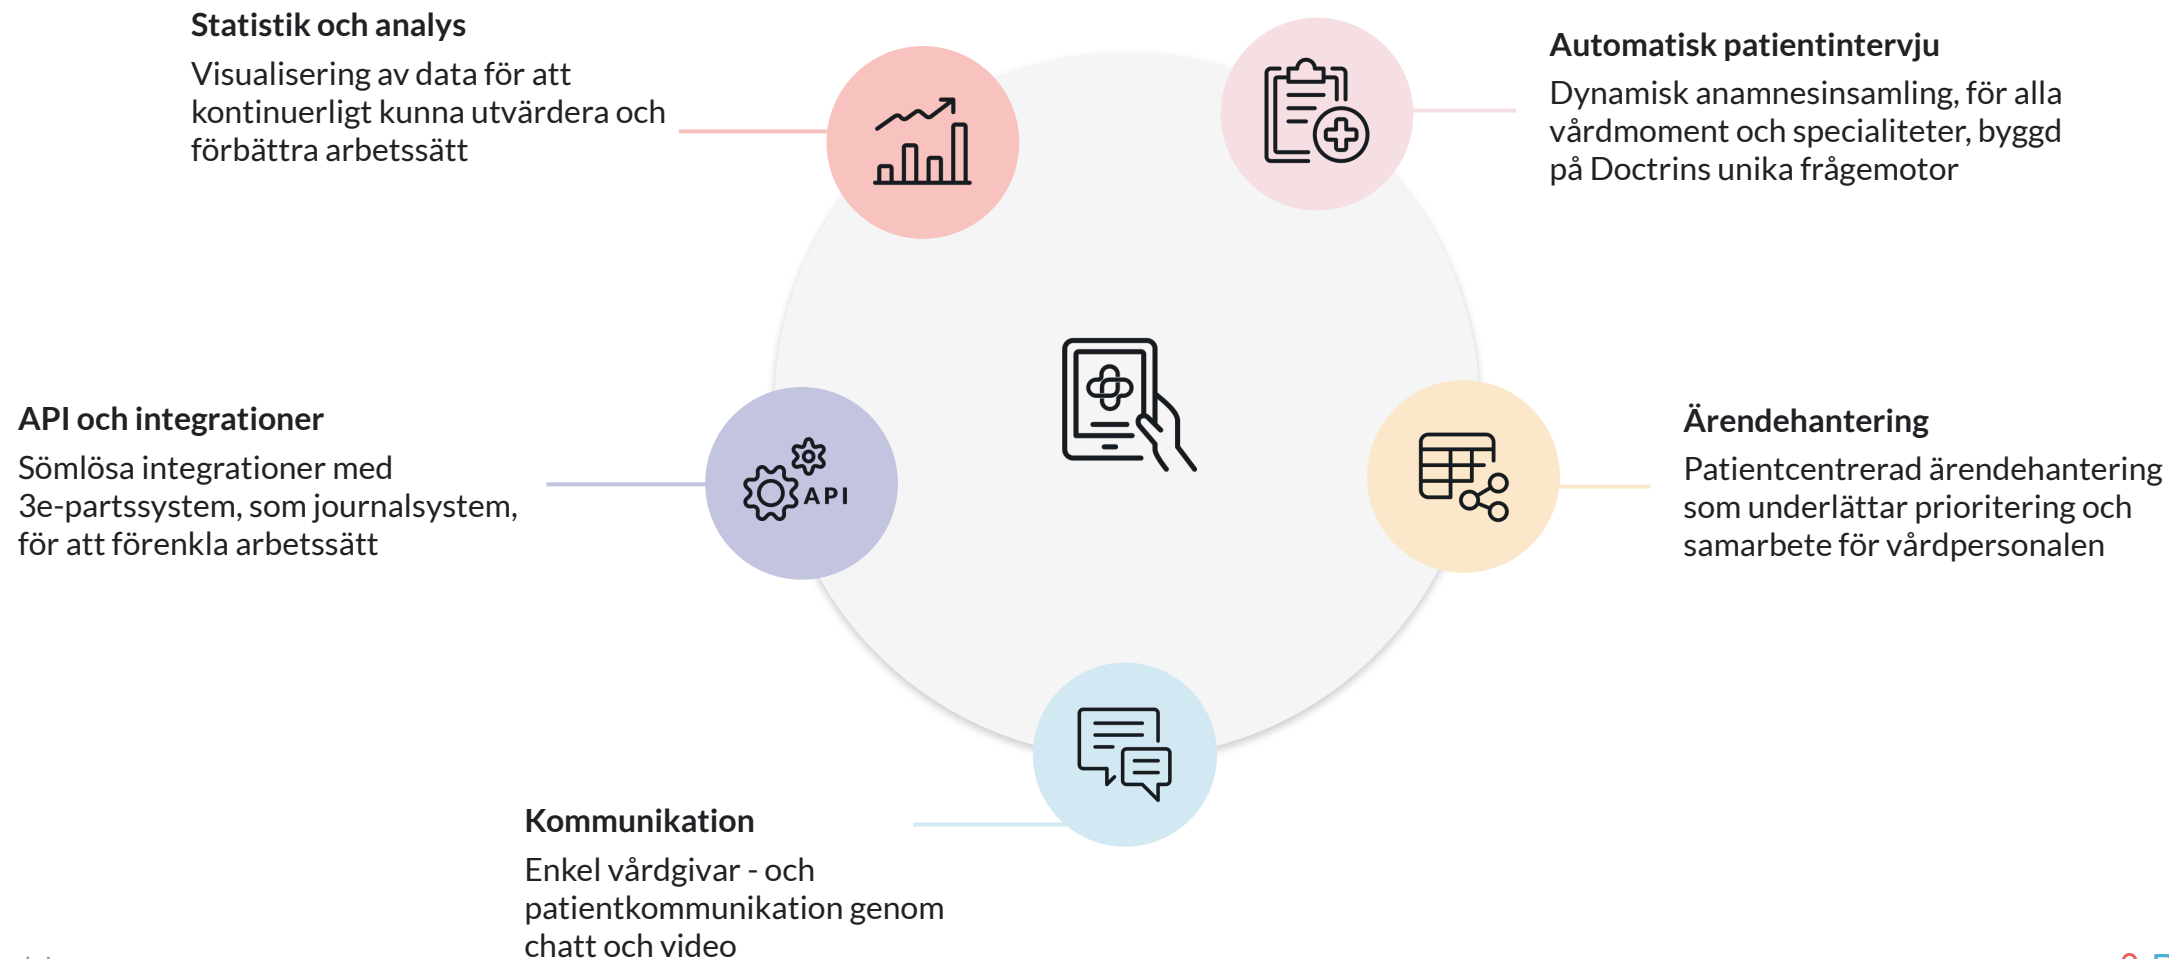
Statistik och analys
Visualisering av data för att kontinuerligt kunna utvärdera och förbättra arbetssätt

Automatisk patientintervju
Dynamisk anamnesinsamling, för alla vårdmoment och specialiteter, byggd på Doctrins unika frågemotor

API och integrationer
Sömlösa integrationer med 3e-partssystem, som journalsystem, för att förenkla arbetssätt

API

Ärendehantering
Patientcentrerad ärendehantering som underlättar prioritering och samarbete för vårdpersonalen

Kommunikation
Enkel vårdgivar - och patientkommunikation genom chatt och video